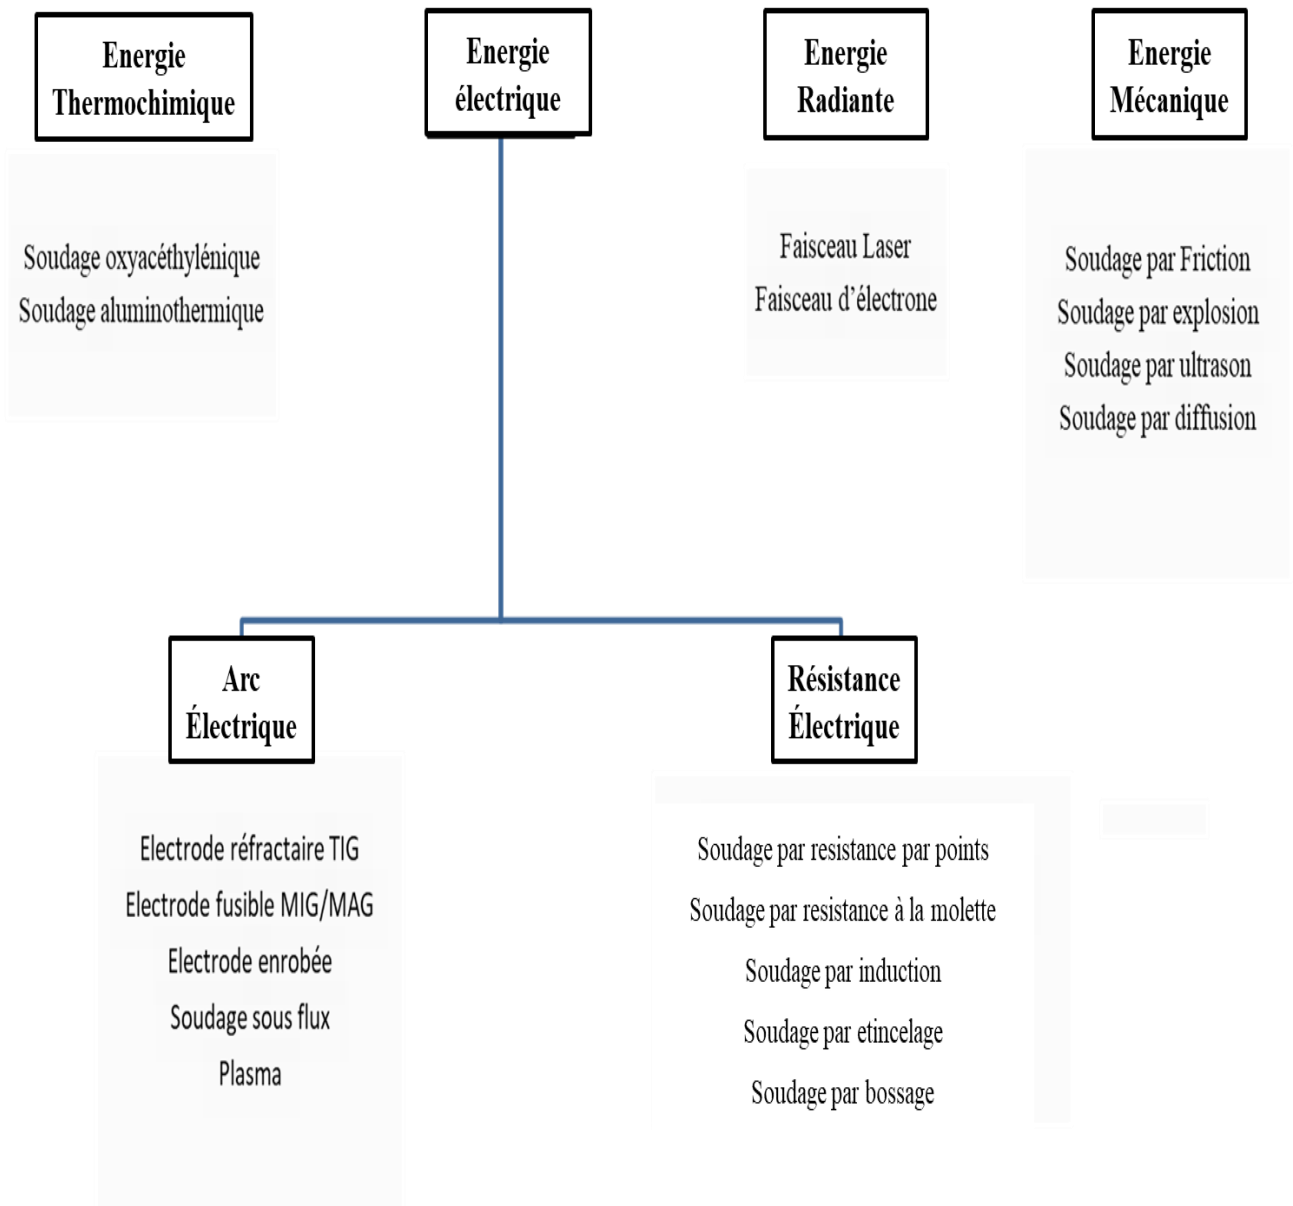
Energie Thermochimique

Soudage oxyacéthylénique
Soudage aluminothermique

Energie électrique

Energie Radiante

Faisceau Laser
Faisceau d'électrone

Energie Mécanique

Soudage par Friction
Soudage par explosion
Soudage par ultrason
Soudage par diffusion

Arc Électrique

Electrode réfractaire TIG
Electrode fusible MIG/MAG
Electrode enrobée
Soudage sous flux
Plasma

Résistance Électrique

Soudage par resistance par points
Soudage par resistance à la molette
Soudage par induction
Soudage par etincelage
Soudage par bossage